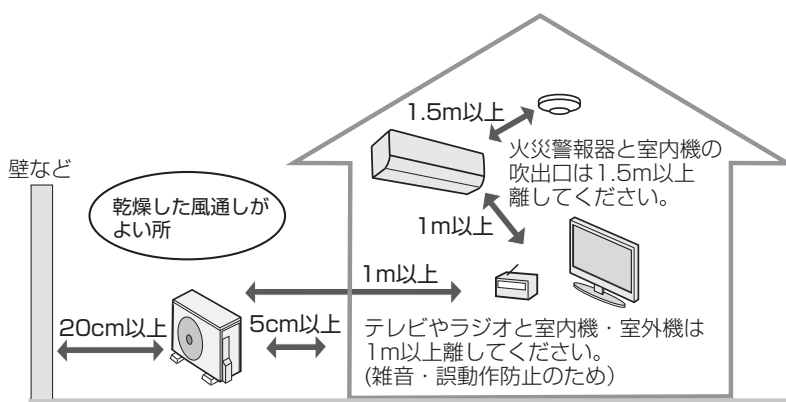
1.5m以上

火災警報器と室内機の吹出口は1.5m以上離してください。

壁など

乾燥した風通しがよい所

1m以上

1m以上

20cm以上

5cm以上

テレビやラジオと室内機・室外機は1m以上離してください。
(雑音・誤動作防止のため)